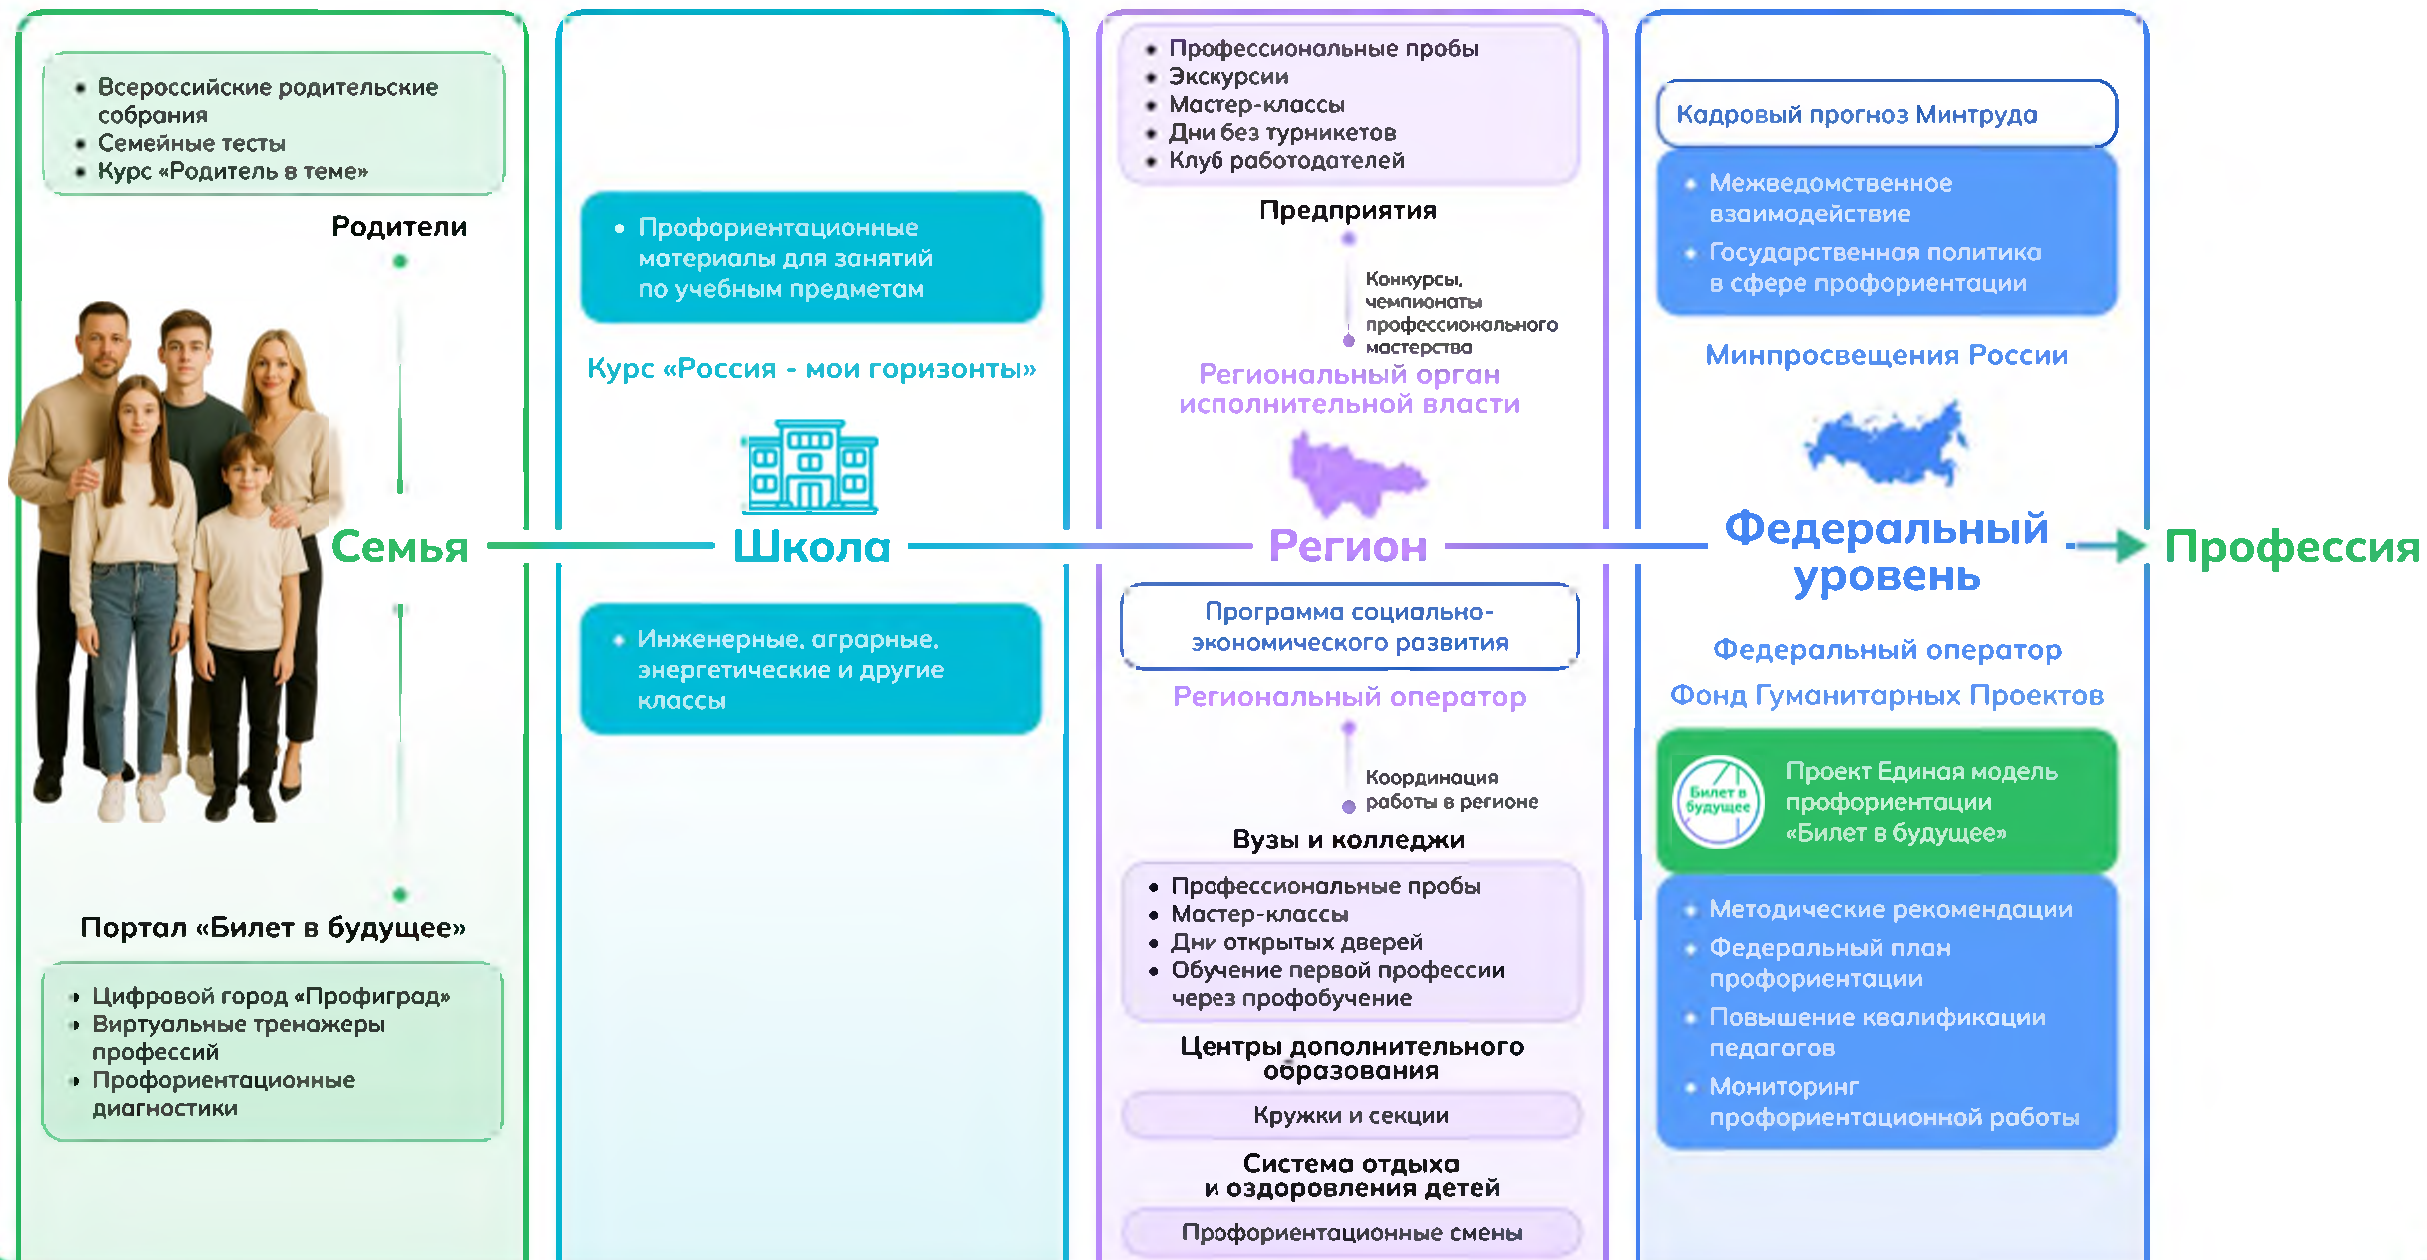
• Всероссийские родительские собрания
• Семейные тесты
• Курс «Родитель в теме»

Родители

Семья

Портал «Билет в будущее»

• Цифровой город «Профиград»
• Виртуальные тренажеры профессий
• Профориентационные диагностики

• Профориентационные материалы для занятий по учебным предметам

Курс «Россия - мои горизонты»

Школа

• Инженерные, аграрные, энергетические и другие классы

• Профессиональные пробы
• Экскурсии
• Мастер-классы
• Дни без турникетов
• Клуб работодателей

Предприятия

Конкурсы, чемпионаты профессионального мастерства

Региональный орган исполнительной власти

Регион

Программа социально-экономического развития

Региональный оператор

Координация работы в регионе

Вузы и колледжи

• Профессиональные пробы
• Мастер-классы
• Дни открытых дверей
• Обучение первой профессии через профобучение

Центры дополнительного образования

Кружки и секции

Система отдыха и оздоровления детей

Профориентационные смены

Кадровый прогноз Минтруда

• Межведомственное взаимодействие
• Государственная политика в сфере профориентации

Минпросвещения России

Федеральный уровень

Профессия

Федеральный оператор
Фонд Гуманитарных Проектов

Билет в будущее

Проект Единая модель профориентации «Билет в будущее»

• Методические рекомендации
• Федеральный план профориентации
• Повышение квалификации педагогов
• Мониторинг профориентационной работы